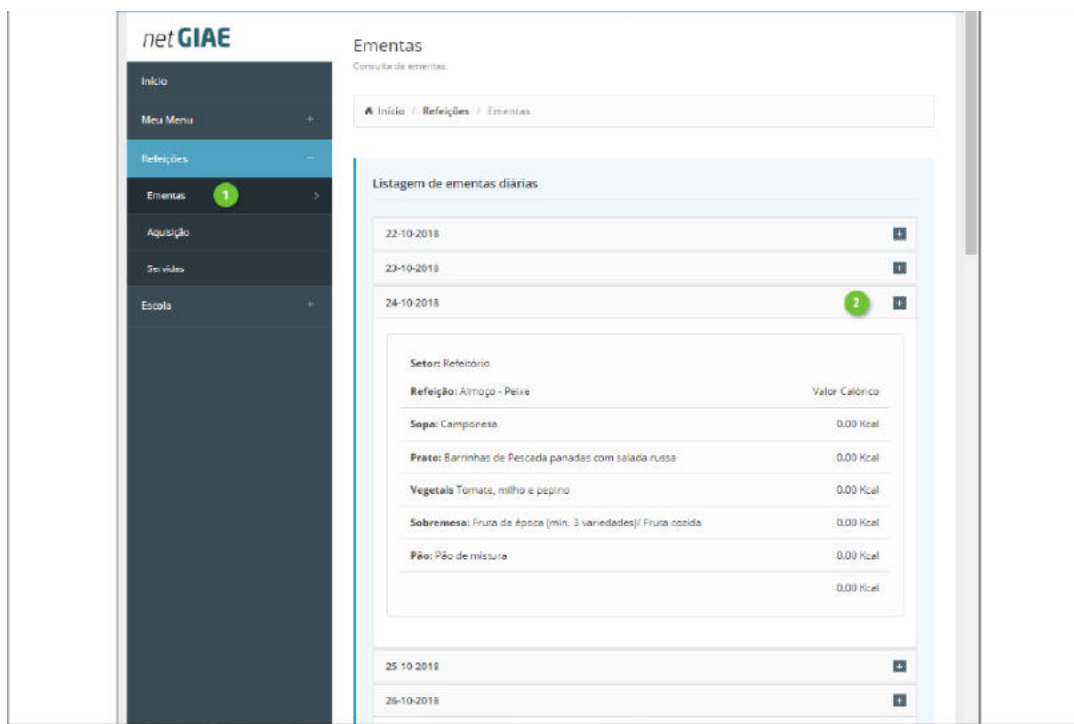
net GIAE

Início

Meu Menu +

Refeições −

Ementas 1 >

Aquisição

Servidas

Escola +

Ementas
Consulta de ementas.

Início / Refeições / Ementas

Listagem de ementas diárias

22-10-2018 +

23-10-2018 +

24-10-2018 2 +

Setor: Refeitório

Refeição: Almoço - Peixe | Valor Calórico

Sopa: Camponesa | 0.00 Kcal

Prato: Barrinhas de Pescada panadas com salada russa | 0.00 Kcal

Vegetais Tomate, milho e pepino | 0.00 Kcal

Sobremesa: Fruta da época (min. 3 variedades)/ Fruta cozida | 0.00 Kcal

Pão: Pão de mistura | 0.00 Kcal

0.00 Kcal

25-10-2018 +

26-10-2018 +